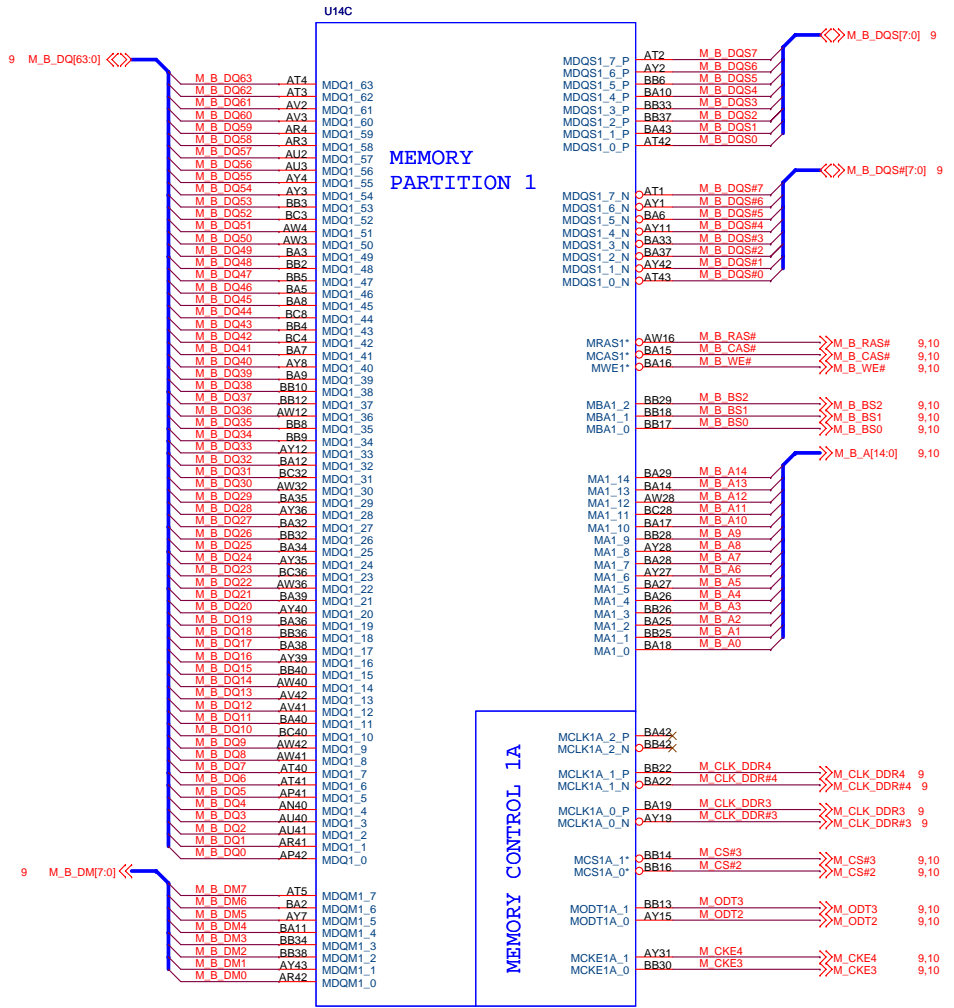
U14C

9 M_B_DQ[63:0]

M_B_DQ63 AT4 MDQ1_63
M_B_DQ62 AT3 MDQ1_62
M_B_DQ61 AV2 MDQ1_61
M_B_DQ60 AV3 MDQ1_60
M_B_DQ59 AR4 MDQ1_59
M_B_DQ58 AR3 MDQ1_58
M_B_DQ57 AU2 MDQ1_57
M_B_DQ56 AU3 MDQ1_56
M_B_DQ55 AY4 MDQ1_55
M_B_DQ54 AY3 MDQ1_54
M_B_DQ53 BB3 MDQ1_53
M_B_DQ52 BC3 MDQ1_52
M_B_DQ51 AW4 MDQ1_51
M_B_DQ50 AW3 MDQ1_50
M_B_DQ49 BA3 MDQ1_49
M_B_DQ48 BB2 MDQ1_48
M_B_DQ47 BB5 MDQ1_47
M_B_DQ46 BA5 MDQ1_46
M_B_DQ45 BA8 MDQ1_45
M_B_DQ44 BC8 MDQ1_44
M_B_DQ43 BB4 MDQ1_43
M_B_DQ42 BC4 MDQ1_42
M_B_DQ41 BA7 MDQ1_41
M_B_DQ40 AY8 MDQ1_40
M_B_DQ39 BA9 MDQ1_39
M_B_DQ38 BB10 MDQ1_38
M_B_DQ37 BB12 MDQ1_37
M_B_DQ36 AW12 MDQ1_36
M_B_DQ35 BB8 MDQ1_35
M_B_DQ34 BB9 MDQ1_34
M_B_DQ33 AY12 MDQ1_33
M_B_DQ32 BA12 MDQ1_32
M_B_DQ31 BC32 MDQ1_31
M_B_DQ30 AW32 MDQ1_30
M_B_DQ29 BA35 MDQ1_29
M_B_DQ28 AY36 MDQ1_28
M_B_DQ27 BA32 MDQ1_27
M_B_DQ26 BB32 MDQ1_26
M_B_DQ25 BA34 MDQ1_25
M_B_DQ24 AY35 MDQ1_24
M_B_DQ23 BC36 MDQ1_23
M_B_DQ22 AW36 MDQ1_22
M_B_DQ21 BA39 MDQ1_21
M_B_DQ20 AY40 MDQ1_20
M_B_DQ19 BA36 MDQ1_19
M_B_DQ18 BB36 MDQ1_18
M_B_DQ17 BA38 MDQ1_17
M_B_DQ16 AY39 MDQ1_16
M_B_DQ15 BB40 MDQ1_15
M_B_DQ14 AW40 MDQ1_14
M_B_DQ13 AV42 MDQ1_13
M_B_DQ12 AV41 MDQ1_12
M_B_DQ11 BA40 MDQ1_11
M_B_DQ10 BC40 MDQ1_10
M_B_DQ9 AW42 MDQ1_9
M_B_DQ8 AW41 MDQ1_8
M_B_DQ7 AT40 MDQ1_7
M_B_DQ6 AT41 MDQ1_6
M_B_DQ5 AP41 MDQ1_5
M_B_DQ4 AN40 MDQ1_4
M_B_DQ3 AU40 MDQ1_3
M_B_DQ2 AU41 MDQ1_2
M_B_DQ1 AR41 MDQ1_1
M_B_DQ0 AP42 MDQ1_0

9 M_B_DM[7:0]

M_B_DM7 AT5 MDQM1_7
M_B_DM6 BA2 MDQM1_6
M_B_DM5 AY7 MDQM1_5
M_B_DM4 BA11 MDQM1_4
M_B_DM3 BB34 MDQM1_3
M_B_DM2 BB38 MDQM1_2
M_B_DM1 AY43 MDQM1_1
M_B_DM0 AR42 MDQM1_0

MEMORY PARTITION 1

M_B_DQS[7:0] 9
MDQS1_7_P AT2 M_B_DQS7
MDQS1_6_P AY2 M_B_DQS6
MDQS1_5_P BB6 M_B_DQS5
MDQS1_4_P BA10 M_B_DQS4
MDQS1_3_P BB33 M_B_DQS3
MDQS1_2_P BB37 M_B_DQS2
MDQS1_1_P BA43 M_B_DQS1
MDQS1_0_P AT42 M_B_DQS0

M_B_DQS#[7:0] 9
MDQS1_7_N AT1 M_B_DQS#7
MDQS1_6_N AY1 M_B_DQS#6
MDQS1_5_N BA6 M_B_DQS#5
MDQS1_4_N AY11 M_B_DQS#4
MDQS1_3_N BA33 M_B_DQS#3
MDQS1_2_N BA37 M_B_DQS#2
MDQS1_1_N AY42 M_B_DQS#1
MDQS1_0_N AT43 M_B_DQS#0

MRAS1* AW16 M_B_RAS# M_B_RAS# 9,10
MCAS1* BA15 M_B_CAS# M_B_CAS# 9,10
MWE1* BA16 M_B_WE# M_B_WE# 9,10

MBA1_2 BB29 M_B_BS2 M_B_BS2 9,10
MBA1_1 BB18 M_B_BS1 M_B_BS1 9,10
MBA1_0 BB17 M_B_BS0 M_B_BS0 9,10

M_B_A[14:0] 9,10
MA1_14 BA29 M_B_A14
MA1_13 BA14 M_B_A13
MA1_12 AW28 M_B_A12
MA1_11 BC28 M_B_A11
MA1_10 BA17 M_B_A10
MA1_9 BB28 M_B_A9
MA1_8 AY28 M_B_A8
MA1_7 BA28 M_B_A7
MA1_6 AY27 M_B_A6
MA1_5 BA27 M_B_A5
MA1_4 BA26 M_B_A4
MA1_3 BB26 M_B_A3
MA1_2 BA25 M_B_A2
MA1_1 BB25 M_B_A1
MA1_0 BA18 M_B_A0

MEMORY CONTROL 1A

MCLK1A_2_P BA42
MCLK1A_2_N BB42
MCLK1A_1_P BB22 M_CLK_DDR4 M_CLK_DDR4 9
MCLK1A_1_N BA22 M_CLK_DDR#4 M_CLK_DDR#4 9
MCLK1A_0_P BA19 M_CLK_DDR3 M_CLK_DDR3 9
MCLK1A_0_N AY19 M_CLK_DDR#3 M_CLK_DDR#3 9
MCS1A_1* BB14 M_CS#3 M_CS#3 9,10
MCS1A_0* BB16 M_CS#2 M_CS#2 9,10
MODT1A_1 BB13 M_ODT3 M_ODT3 9,10
MODT1A_0 AY15 M_ODT2 M_ODT2 9,10
MCKE1A_1 AY31 M_CKE4 M_CKE4 9,10
MCKE1A_0 BB30 M_CKE3 M_CKE3 9,10